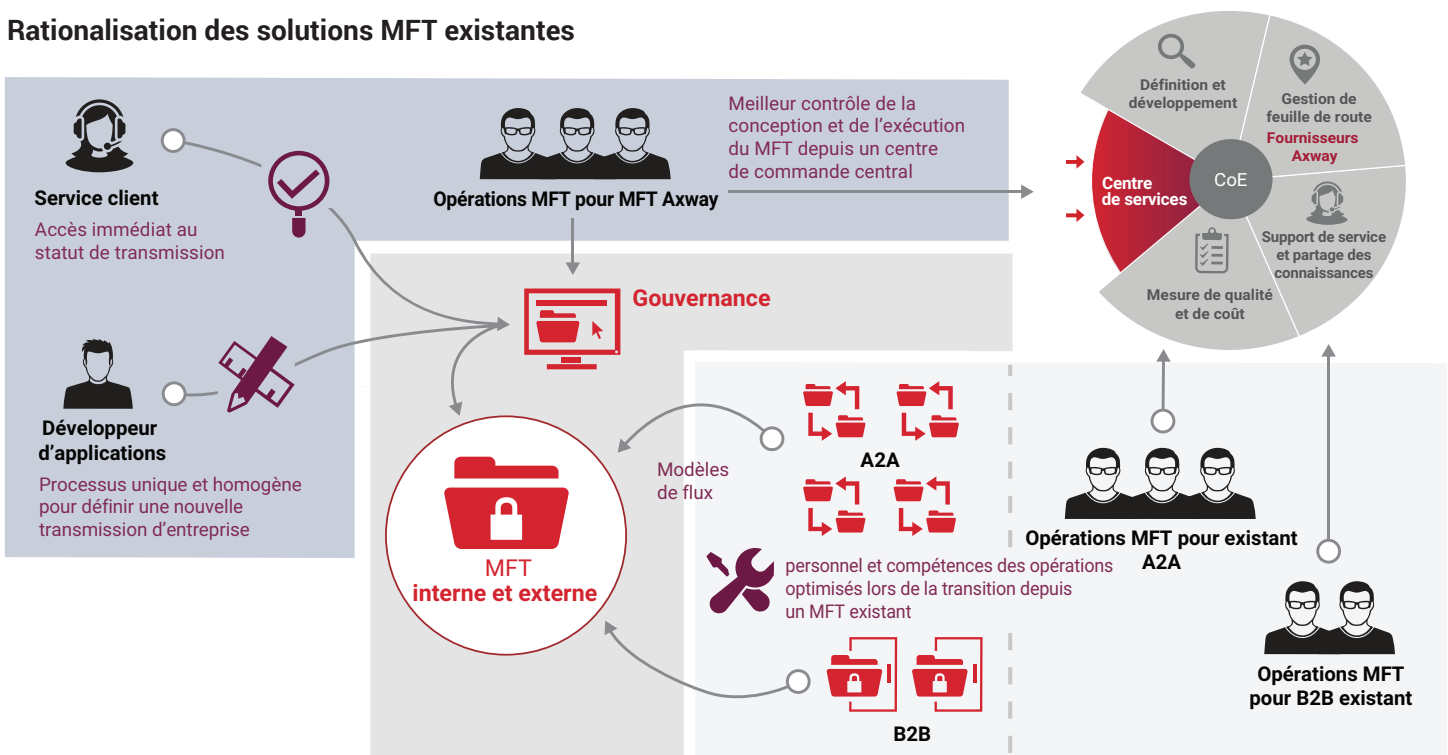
Rationalisation des solutions MFT existantes

Service client
Accès immédiat au statut de transmission

Opérations MFT pour MFT Axway

Meilleur contrôle de la conception et de l'exécution du MFT depuis un centre de commande central

Définition et développement

Gestion de feuille de route
Fournisseurs Axway

Centre de services

CoE

Support de service et partage des connaissances

Mesure de qualité et de coût

Gouvernance

Développeur d'applications
Processus unique et homogène pour définir une nouvelle transmission d'entreprise

MFT
interne et externe

Modèles de flux

A2A

personnel et compétences des opérations optimisés lors de la transition depuis un MFT existant

Opérations MFT pour existant A2A

Opérations MFT pour B2B existant

B2B